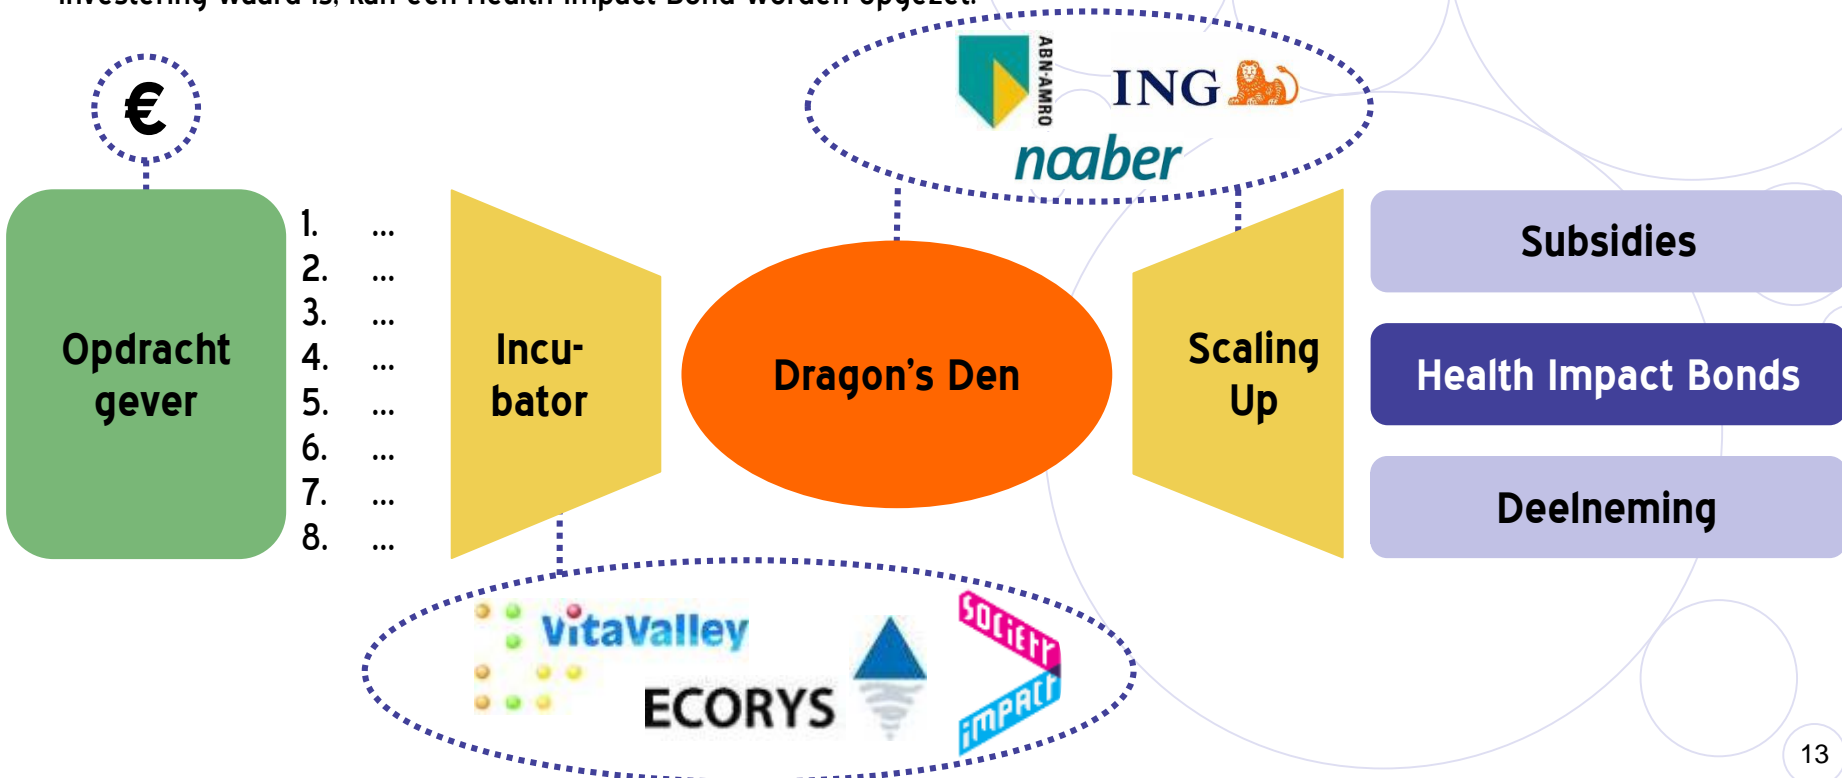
investering waard is, kan een Health Impact Bond worden opgezet.

€

Opdracht gever

1. ...
2. ...
3. ...
4. ...
5. ...
6. ...
7. ...
8. ...

Incu-bator

ABN·AMRO ING
noaber

Dragon's Den

Scaling Up

Subsidies

Health Impact Bonds

Deelneming

VitaValley
ECORYS
Society impact

13